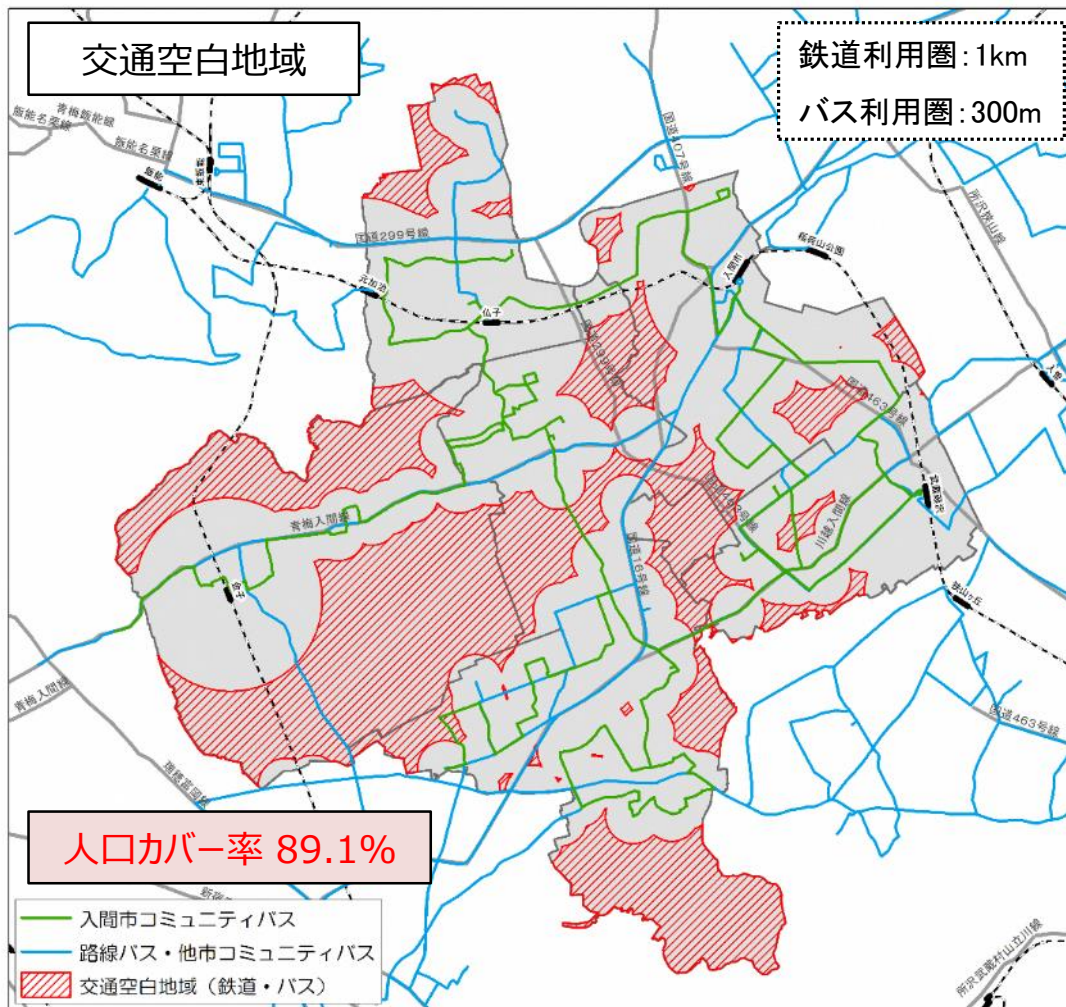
交通空白地域

鉄道利用圏:1km
バス利用圏:300m

青梅飯能線
飯能名栗線
飯能
東飯能
国道299号線
元加治
仏子
国道407号線
入間市
稲荷山公園
所沢狭山線
国道463号線
武蔵藤沢
川越入間線
青梅入間線
金子
国道16号線
狭山ヶ丘
青梅入間線
国道463号線
所沢武蔵村山立川線

人口カバー率 89.1%

入間市コミュニティバス
路線バス・他市コミュニティバス
交通空白地域（鉄道・バス）